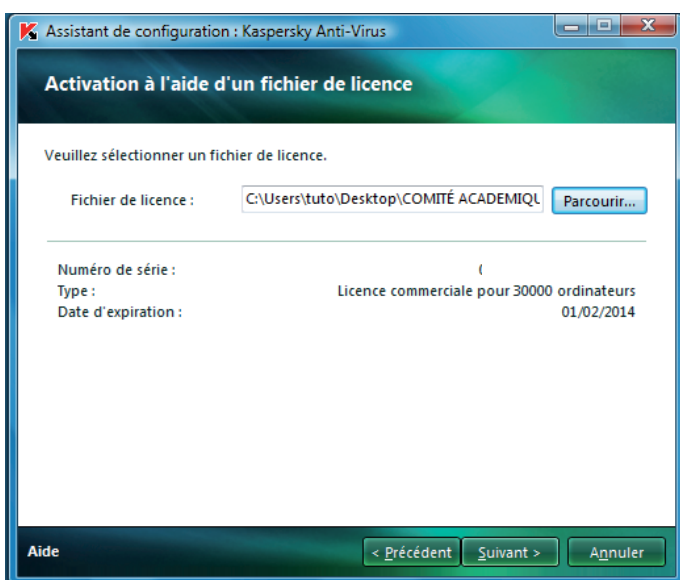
Assistant de configuration : Kaspersky Anti-Virus

Activation à l'aide d'un fichier de licence

Veuillez sélectionner un fichier de licence.

Fichier de licence : C:\Users\tuto\Desktop\COMITÉ ACADEMIQU Parcourir...

Numéro de série : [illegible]
Type : Licence commerciale pour 30000 ordinateurs
Date d'expiration : 01/02/2014

Aide < Précédent Suivant > Annuler